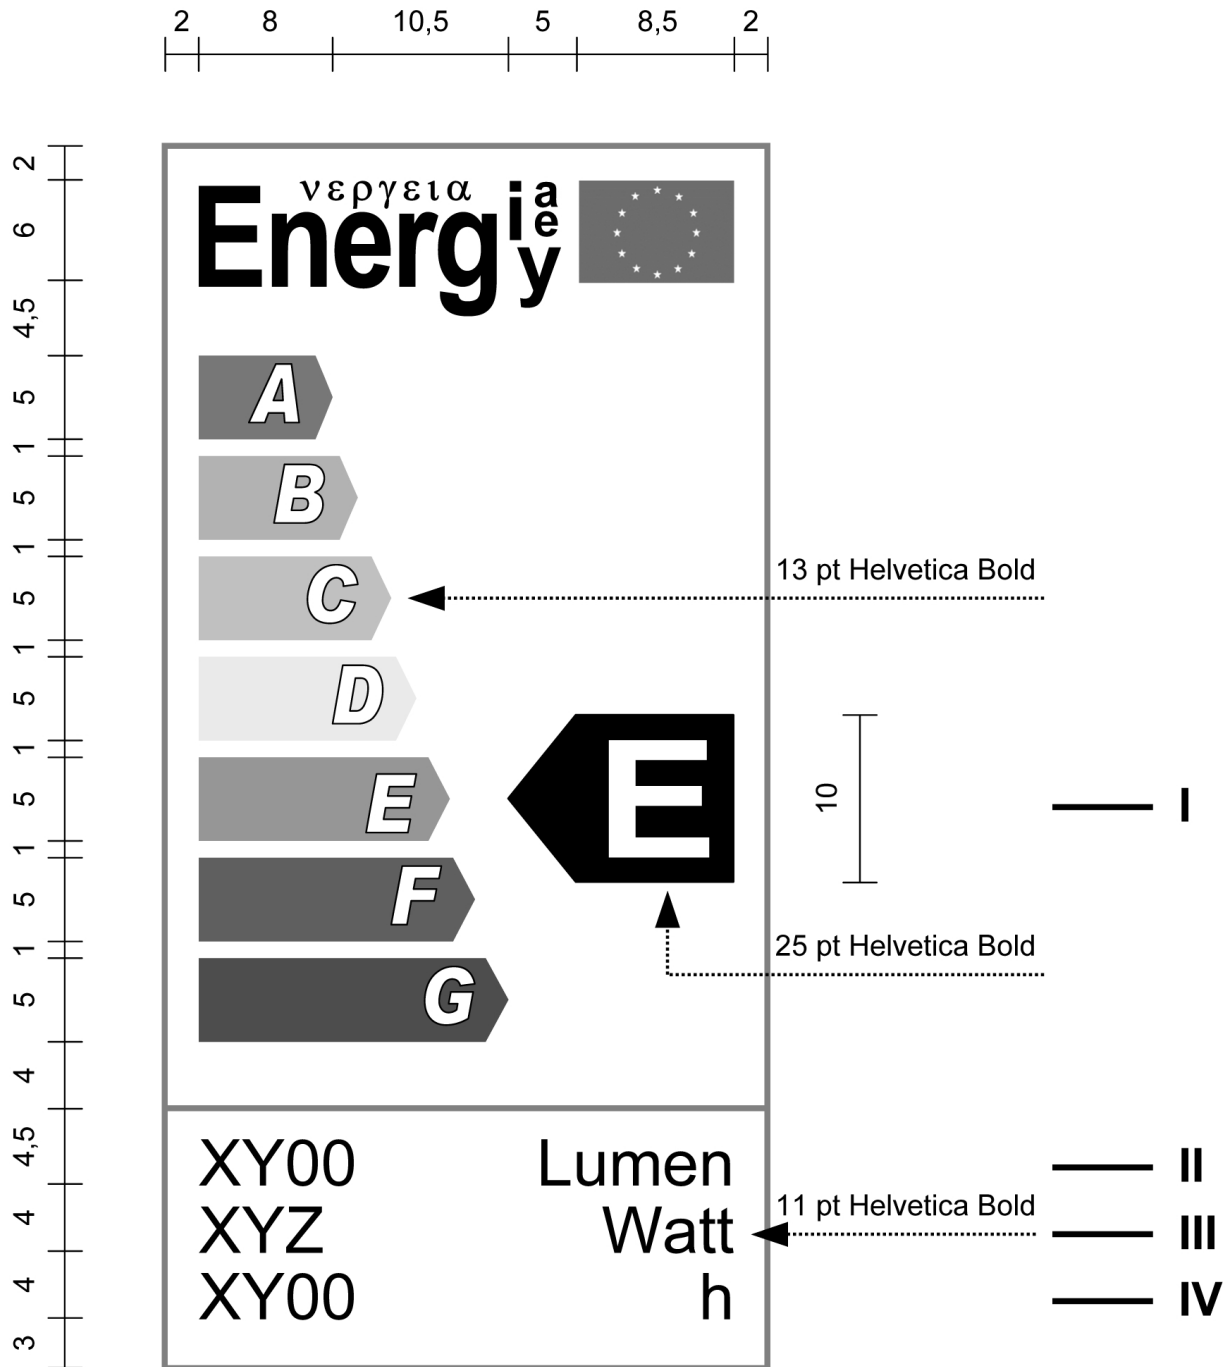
2 8 10,5 5 8,5 2

2
6
4,5
5
1
5
1
5
1
5
1
5
1
5
1
5
4
4,5
4
4
3

νεργεια
Energ
i
a
e
y

A
B
C
D
E
F
G

E

13 pt Helvetica Bold

10

I

25 pt Helvetica Bold

XY00 Lumen
XYZ Watt
XY00 h

11 pt Helvetica Bold

II
III
IV